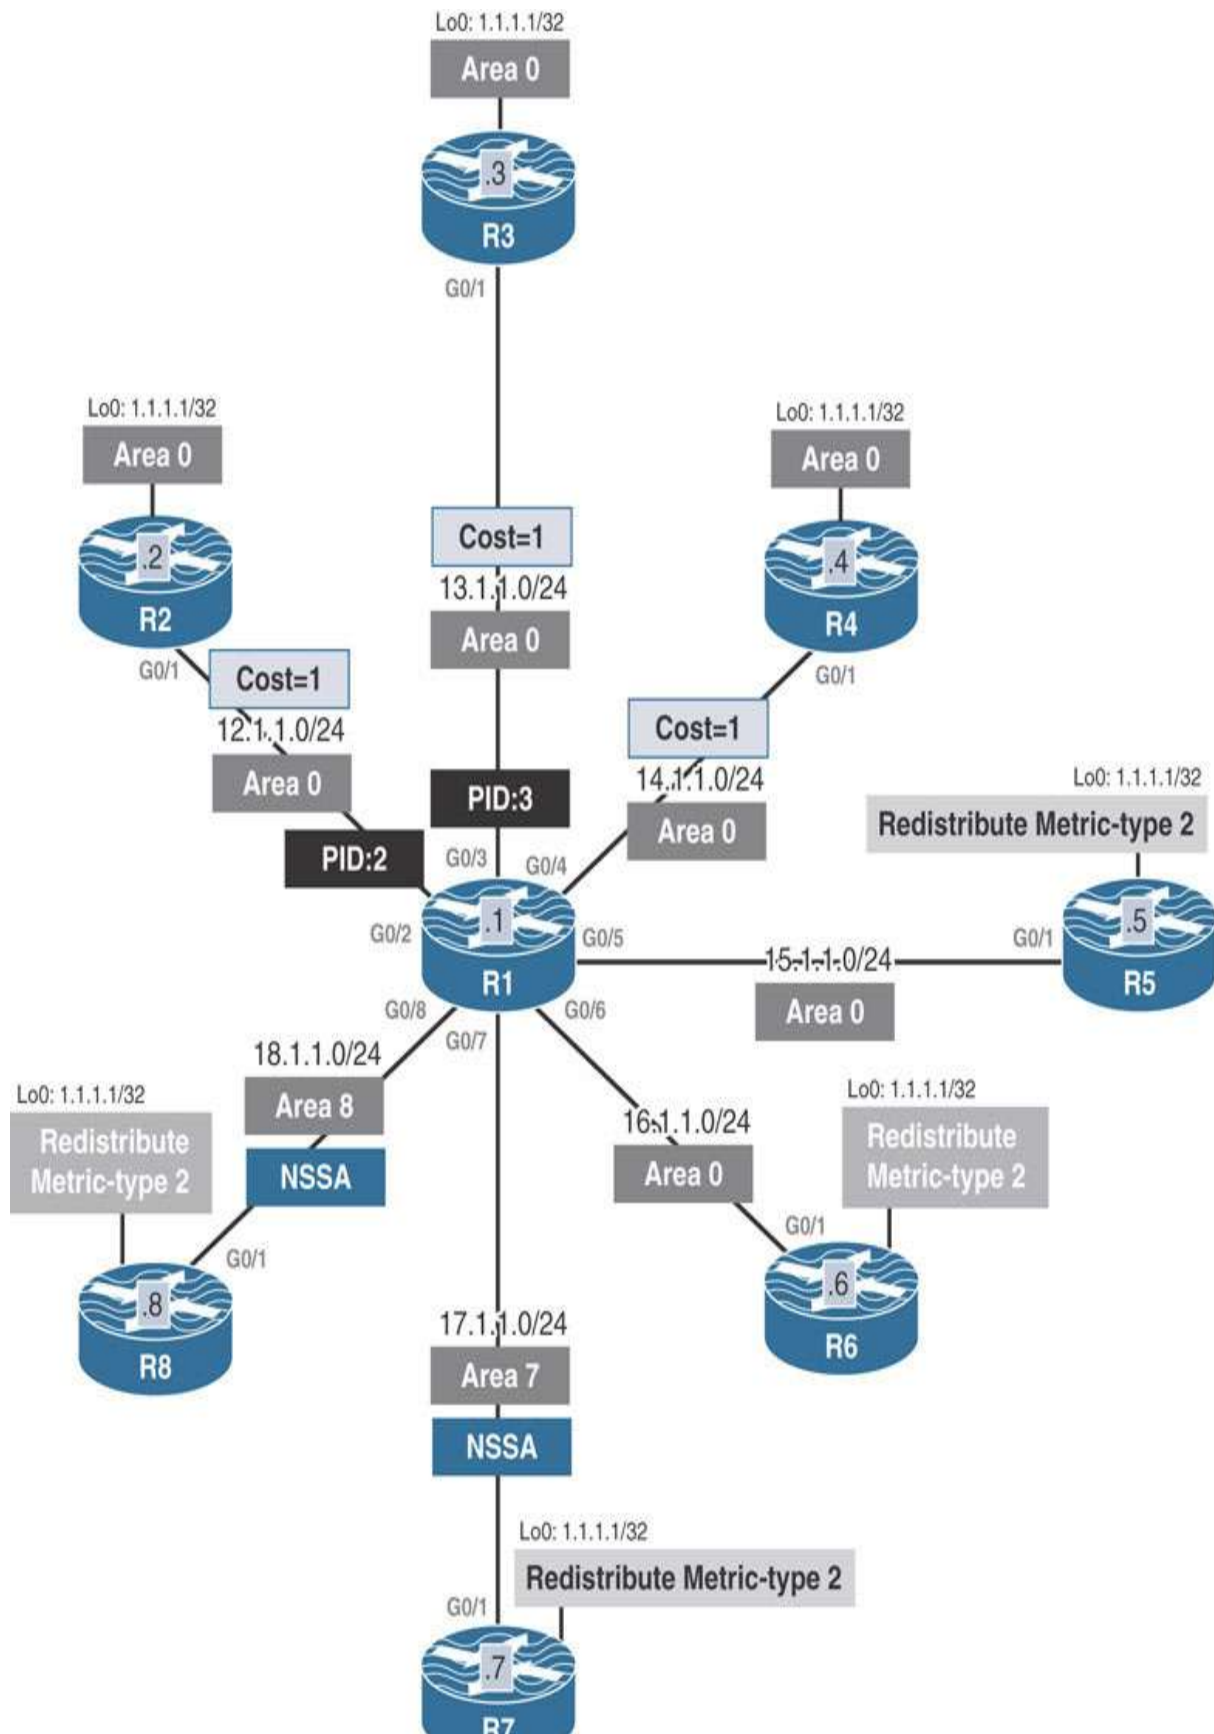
Lo0: 1.1.1.1/32
Area 0
.3
R3
G0/1

Lo0: 1.1.1.1/32
Area 0
.2
R2
G0/1
Cost=1
12.1.1.0/24
Area 0

Cost=1
13.1.1.0/24
Area 0

Lo0: 1.1.1.1/32
Area 0
.4
R4
G0/1
Cost=1
14.1.1.0/24
Area 0

PID:3
PID:2

Lo0: 1.1.1.1/32
Redistribute Metric-type 2

G0/3
G0/4
G0/2
.1
R1
G0/5
15.1.1.0/24
G0/1
.5
R5
Area 0
G0/8
G0/7
G0/6

18.1.1.0/24
Area 8
NSSA
Lo0: 1.1.1.1/32
Redistribute Metric-type 2
G0/1
.8
R8

16.1.1.0/24
Area 0
Lo0: 1.1.1.1/32
Redistribute Metric-type 2
G0/1
.6
R6

17.1.1.0/24
Area 7
NSSA
Lo0: 1.1.1.1/32
Redistribute Metric-type 2
G0/1
.7
R7